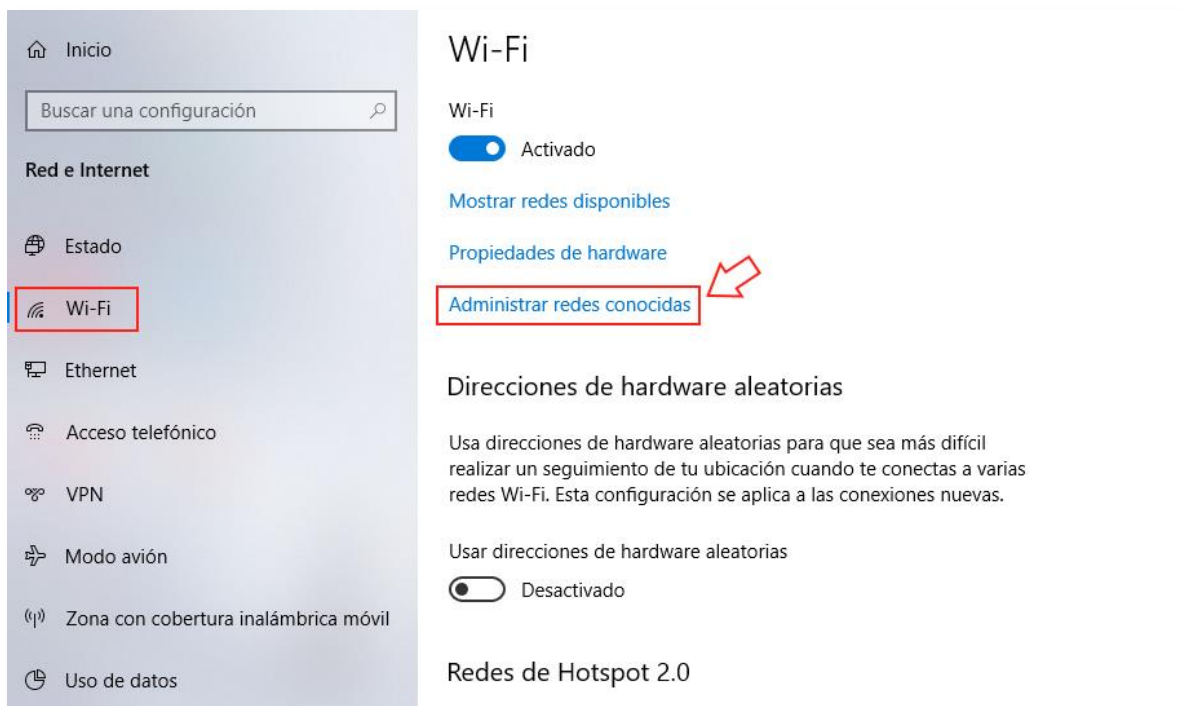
Inicio

Buscar una configuración

Red e Internet

Estado

Wi-Fi

Ethernet

Acceso telefónico

VPN

Modo avión

Zona con cobertura inalámbrica móvil

Uso de datos

Wi-Fi

Wi-Fi

Activado

Mostrar redes disponibles

Propiedades de hardware

Administrar redes conocidas

Direcciones de hardware aleatorias

Usa direcciones de hardware aleatorias para que sea más difícil realizar un seguimiento de tu ubicación cuando te conectas a varias redes Wi-Fi. Esta configuración se aplica a las conexiones nuevas.

Usar direcciones de hardware aleatorias

Desactivado

Redes de Hotspot 2.0